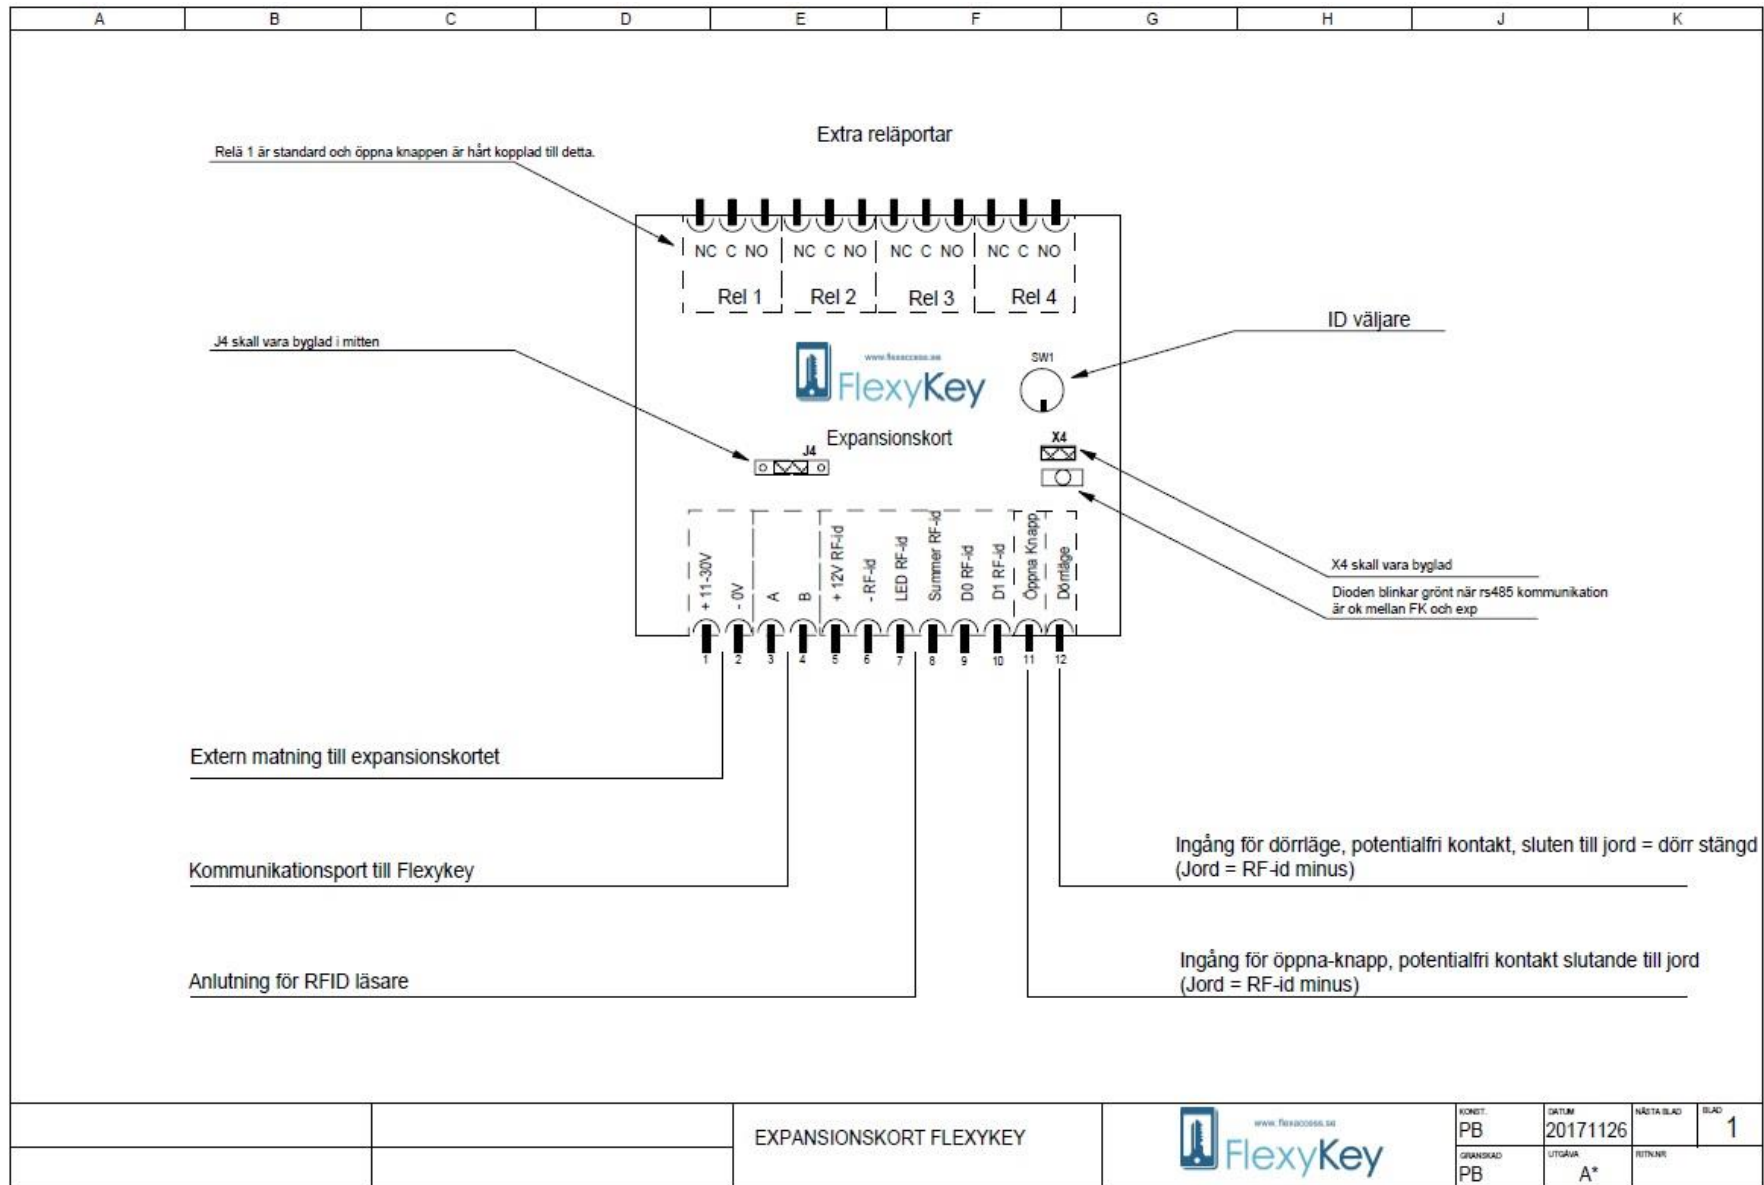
A B C D E F G H J K

Extra reläportar

Relä 1 är standard och öppna knappen är hårt kopplad till detta.

NC C NO NC C NO NC C NO NC C NO
Rel 1 Rel 2 Rel 3 Rel 4

ID väljare

J4 skall vara byglad i mitten

www.flexaccess.se
FlexyKey

SW1

Expansionskort

J4

X4

X4 skall vara byglad

Dioden blinkar grönt när rs485 kommunikation är ok mellan FK och exp

+ 11-30V - 0V A B + 12V RF-id - RF-id LED RF-id Summer RF-id D0 RF-id D1 RF-id Öppna Knapp Dörrläge

1 2 3 4 5 6 7 8 9 10 11 12

Extern matning till expansionskortet

Kommunikationsport till Flexykey

Anlutning för RFID läsare

Ingång för dörrläge, potentialfri kontakt, sluten till jord = dörr stängd (Jord = RF-id minus)

Ingång för öppna-knapp, potentialfri kontakt slutande till jord (Jord = RF-id minus)

EXPANSIONSKORT FLEXYKEY

www.flexaccess.se
FlexyKey

KONST.
PB
DATUM
20171126
NÄSTA BLAD
BLAD
1
GRANSKAD
PB
UTGÅVA
A*
RITN.NR